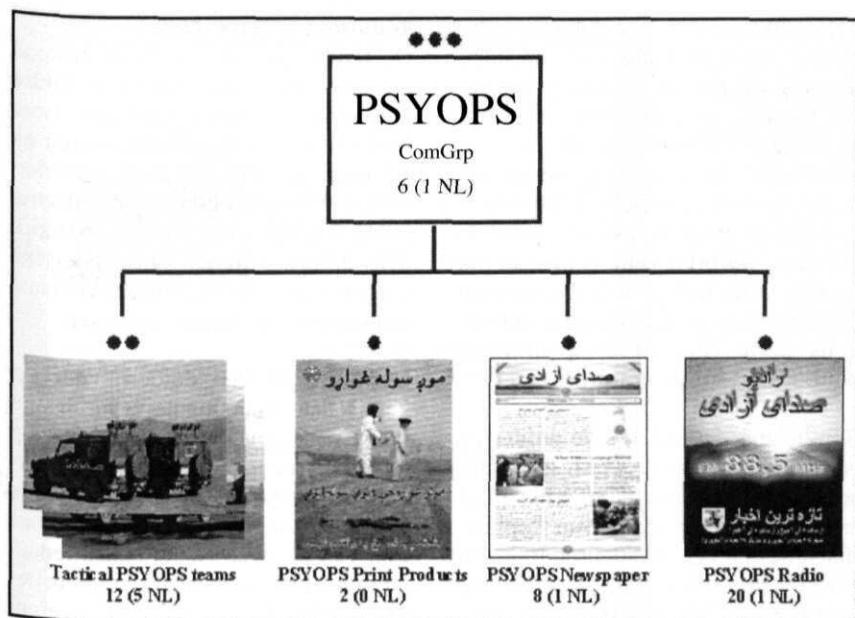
PSYOPS
ComGrp
6 (1 NL)

موږ سوله غواړو

صدای آزادی

رادیو
صدای آزادی
FM 88.5 MHz
تازه ترین اخبار

Tactical PSYOPS teams
12 (5 NL)

PSYOPS Print Products
2 (0 NL)

PSYOPS Newspaper
8 (1 NL)

PSYOPS Radio
20 (1 NL)